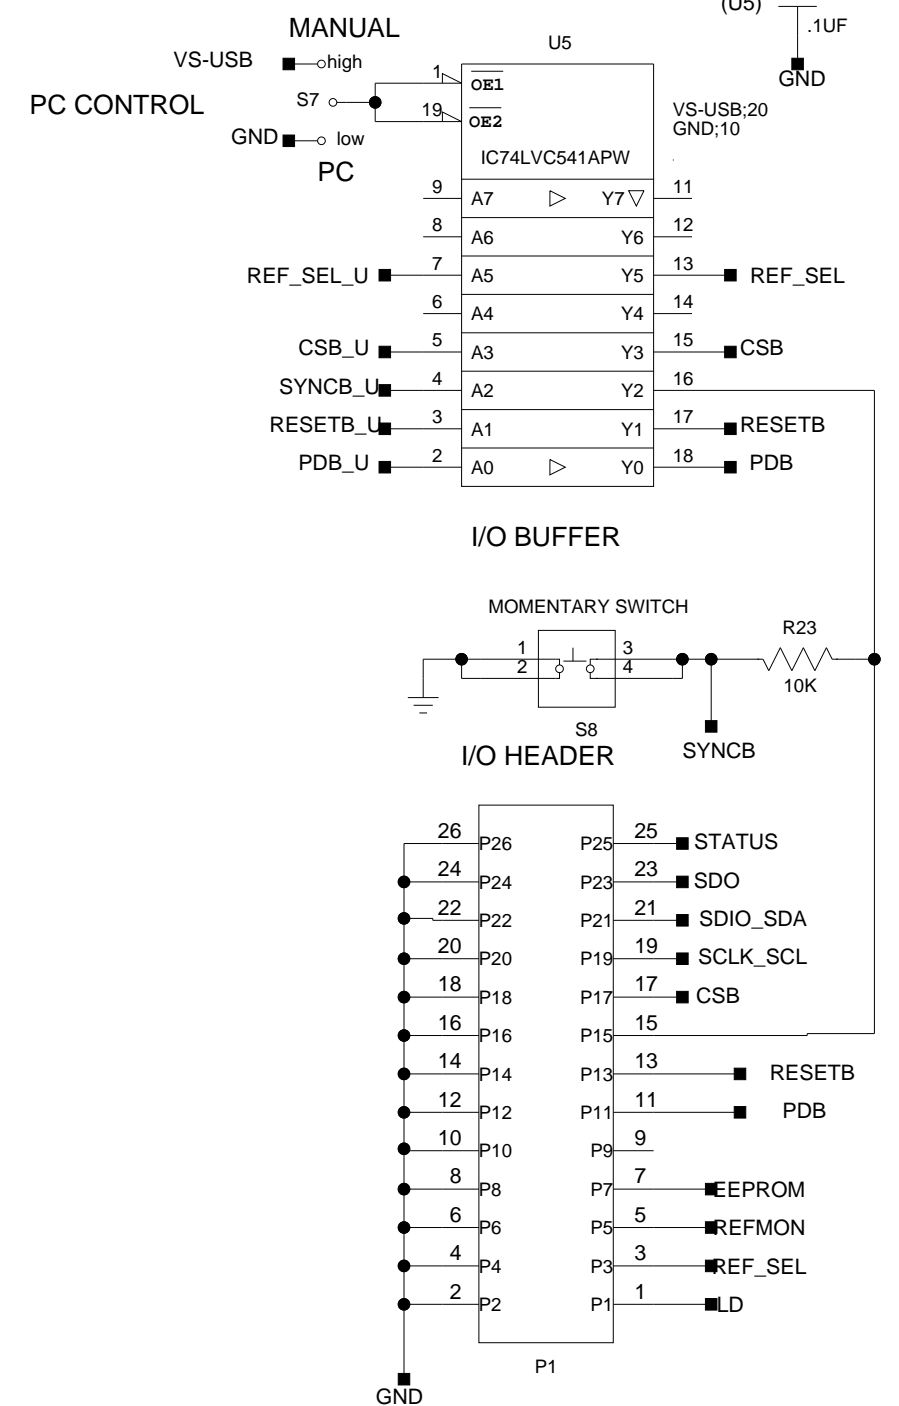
(U5)
.1UF
GND

MANUAL
U5
VS-USB high
1 $\overline{OE1}$
PC CONTROL
S7
19 $\overline{OE2}$
VS-USB;20
GND;10
GND low
PC
IC74LVC541APW

| | | | | |
|---|---|---|---|---|
| 9 | A7 | ▷ | Y7 ▽ | 11 |
| 8 | A6 | | Y6 | 12 |
| REF_SEL_U 7 | A5 | | Y5 | 13 REF_SEL |
| 6 | A4 | | Y4 | 14 |
| CSB_U 5 | A3 | | Y3 | 15 CSB |
| SYNCB_U 4 | A2 | | Y2 | 16 |
| RESETB_U 3 | A1 | | Y1 | 17 RESETB |
| PDB_U 2 | A0 | ▷ | Y0 | 18 PDB |

I/O BUFFER

MOMENTARY SWITCH
R23
1 3
2 4
10K
S8
I/O HEADER
SYNCB

| | | | | |
|---|---|---|---|---|
| 26 | P26 | P25 | 25 | STATUS |
| 24 | P24 | P23 | 23 | SDO |
| 22 | P22 | P21 | 21 | SDIO_SDA |
| 20 | P20 | P19 | 19 | SCLK_SCL |
| 18 | P18 | P17 | 17 | CSB |
| 16 | P16 | P15 | 15 | |
| 14 | P14 | P13 | 13 | RESETB |
| 12 | P12 | P11 | 11 | PDB |
| 10 | P10 | P9 | 9 | |
| 8 | P8 | P7 | 7 | EEPROM |
| 6 | P6 | P5 | 5 | REFMON |
| 4 | P4 | P3 | 3 | REF_SEL |
| 2 | P2 | P1 | 1 | LD |

P1
GND